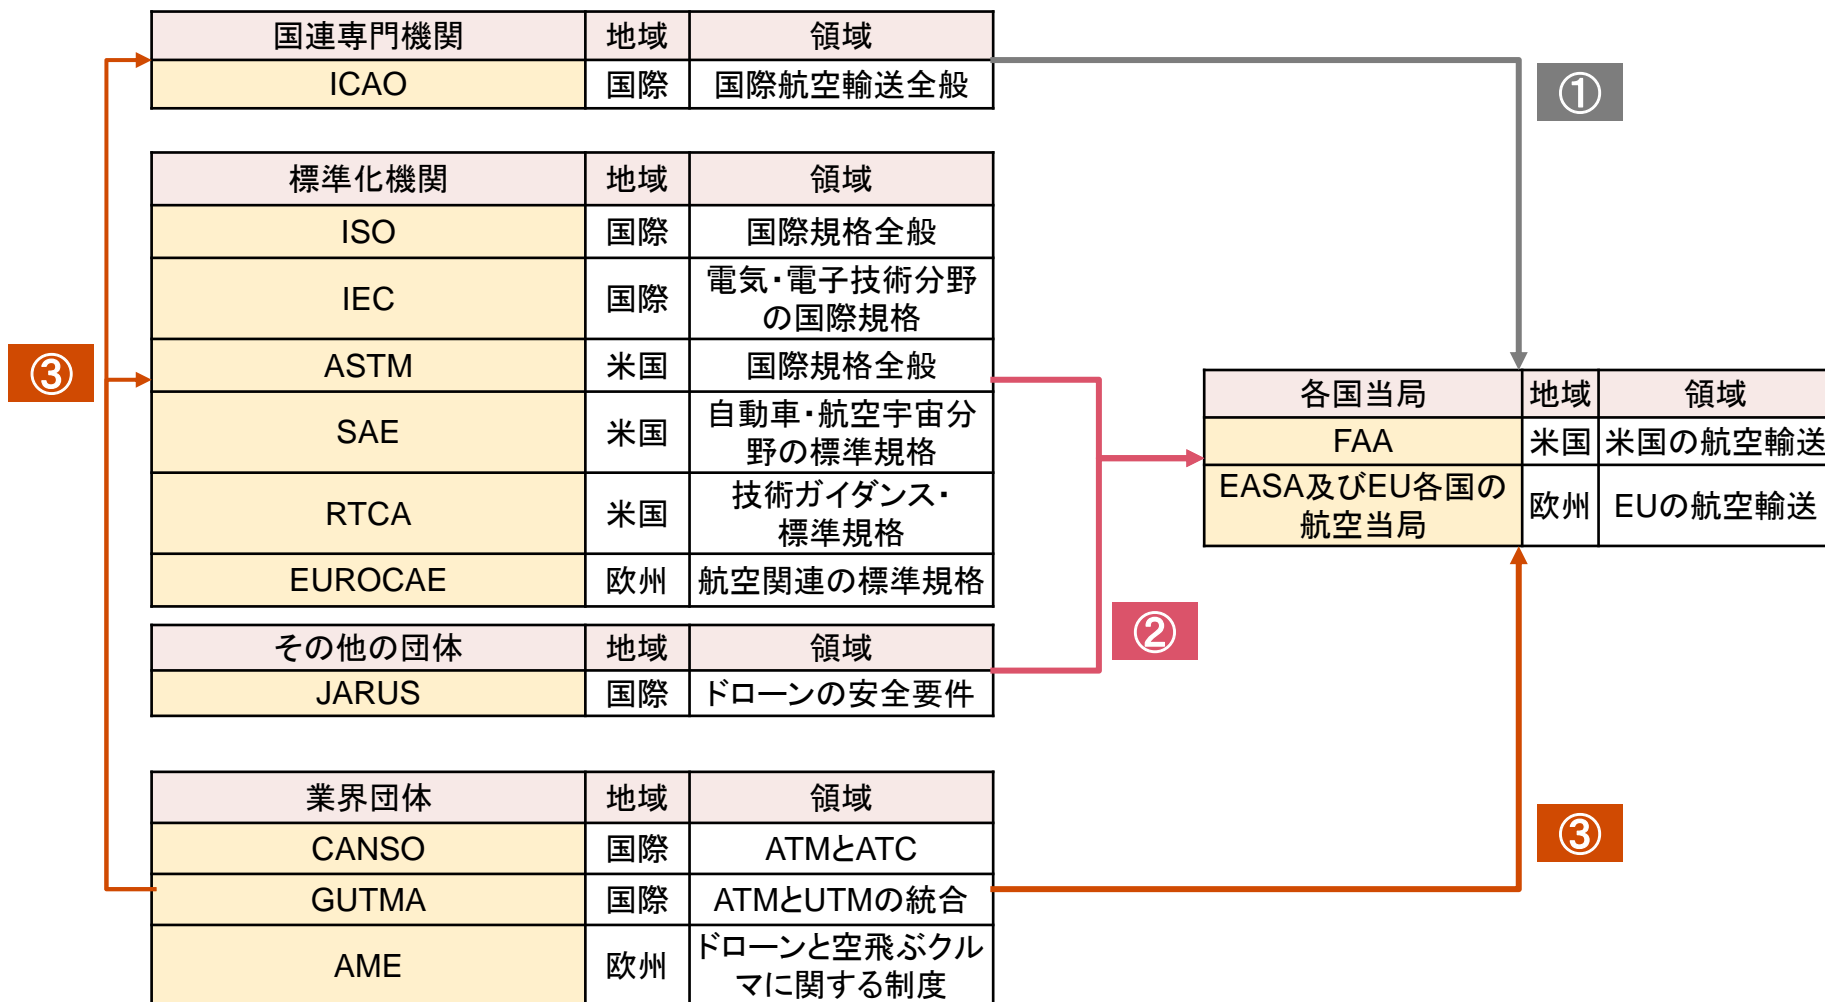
| 国連専門機関 | 地域 | 領域 |
|---|---|---|
| ICAO | 国際 | 国際航空輸送全般 |

①

③

| 標準化機関 | 地域 | 領域 |
|---|---|---|
| ISO | 国際 | 国際規格全般 |
| IEC | 国際 | 電気・電子技術分野の国際規格 |
| ASTM | 米国 | 国際規格全般 |
| SAE | 米国 | 自動車・航空宇宙分野の標準規格 |
| RTCA | 米国 | 技術ガイダンス・標準規格 |
| EUROCAE | 欧州 | 航空関連の標準規格 |

| 各国当局 | 地域 | 領域 |
|---|---|---|
| FAA | 米国 | 米国の航空輸送 |
| EASA及びEU各国の航空当局 | 欧州 | EUの航空輸送 |

| その他の団体 | 地域 | 領域 |
|---|---|---|
| JARUS | 国際 | ドローンの安全要件 |

②

| 業界団体 | 地域 | 領域 |
|---|---|---|
| CANSO | 国際 | ATMとATC |
| GUTMA | 国際 | ATMとUTMの統合 |
| AME | 欧州 | ドローンと空飛ぶクルマに関する制度 |

③